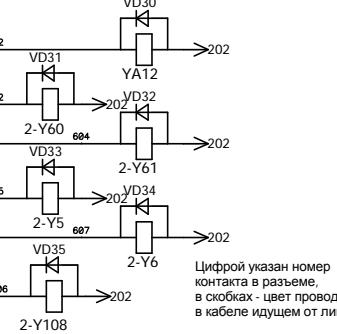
VD30

2

202

YA12

VD31

2

202

VD32

2-Y60

604

202

2-Y61

VD33

5

VD34

202

2-Y5

607

202

2-Y6

VD35

06

202

2-Y108

Цифрой указан номер контакта в разъеме, в скобках - цвет провод в кабеле идущем от ли